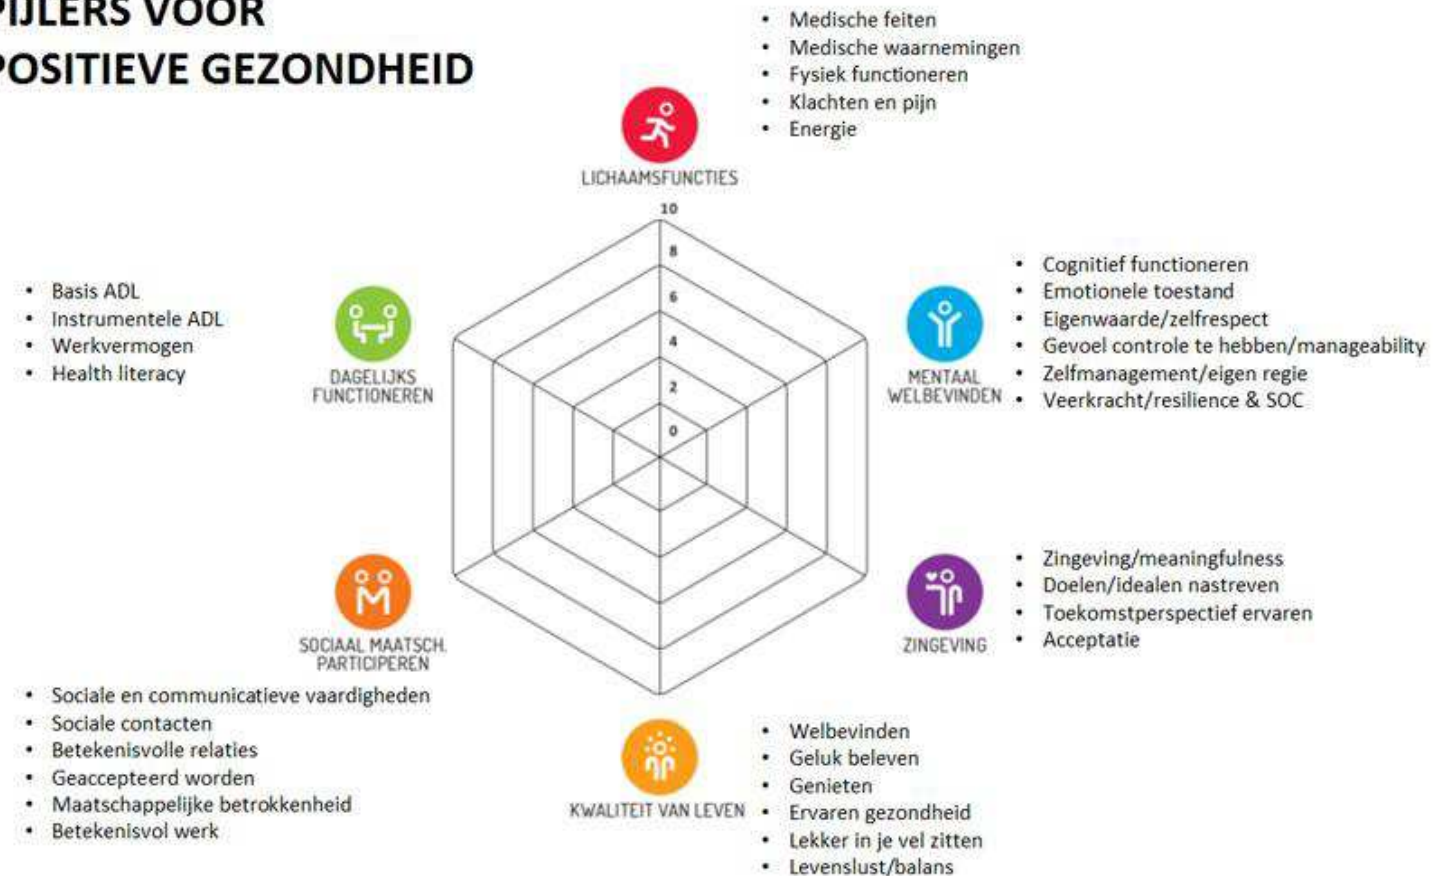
IJLERS VOOR
OSITIEVE GEZONDHEID

- Medische feiten
- Medische waarnemingen
- Fysiek functioneren
- Klachten en pijn
- Energie

LICHAAMSFUNCTIES

10
8
6
4
2
0

- Basis ADL
- Instrumentele ADL
- Werkvermogen
- Health literacy

DAGELIJKS FUNCTIONEREN

- Cognitief functioneren
- Emotionele toestand
- Eigenwaarde/zelfrespect
- Gevoel controle te hebben/manageability
- Zelfmanagement/eigen regie
- Veerkracht/resilience & SOC

MENTAAL WELBEVINDEN

SOCIAAL MAATSCH. PARTICIPEREN

ZINGEVING

- Zingeving/meaningfulness
- Doelen/idealen nastreven
- Toekomstperspectief ervaren
- Acceptatie

- Sociale en communicatieve vaardigheden
- Sociale contacten
- Betekenisvolle relaties
- Geaccepteerd worden
- Maatschappelijke betrokkenheid
- Betekenisvol werk

KWALITEIT VAN LEVEN

- Welbevinden
- Geluk beleven
- Genieten
- Ervaren gezondheid
- Lekker in je vel zitten
- Levenslust/balans